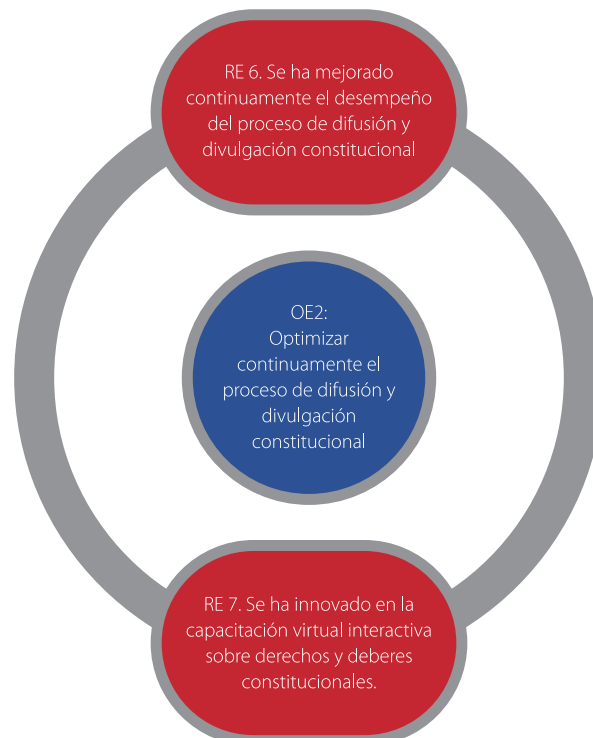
RE 6. Se ha mejorado continuamente el desempeño del proceso de difusión y divulgación constitucional

OE2:
Optimizar continuamente el proceso de difusión y divulgación constitucional

RE 7. Se ha innovado en la capacitación virtual interactiva sobre derechos y deberes constitucionales.